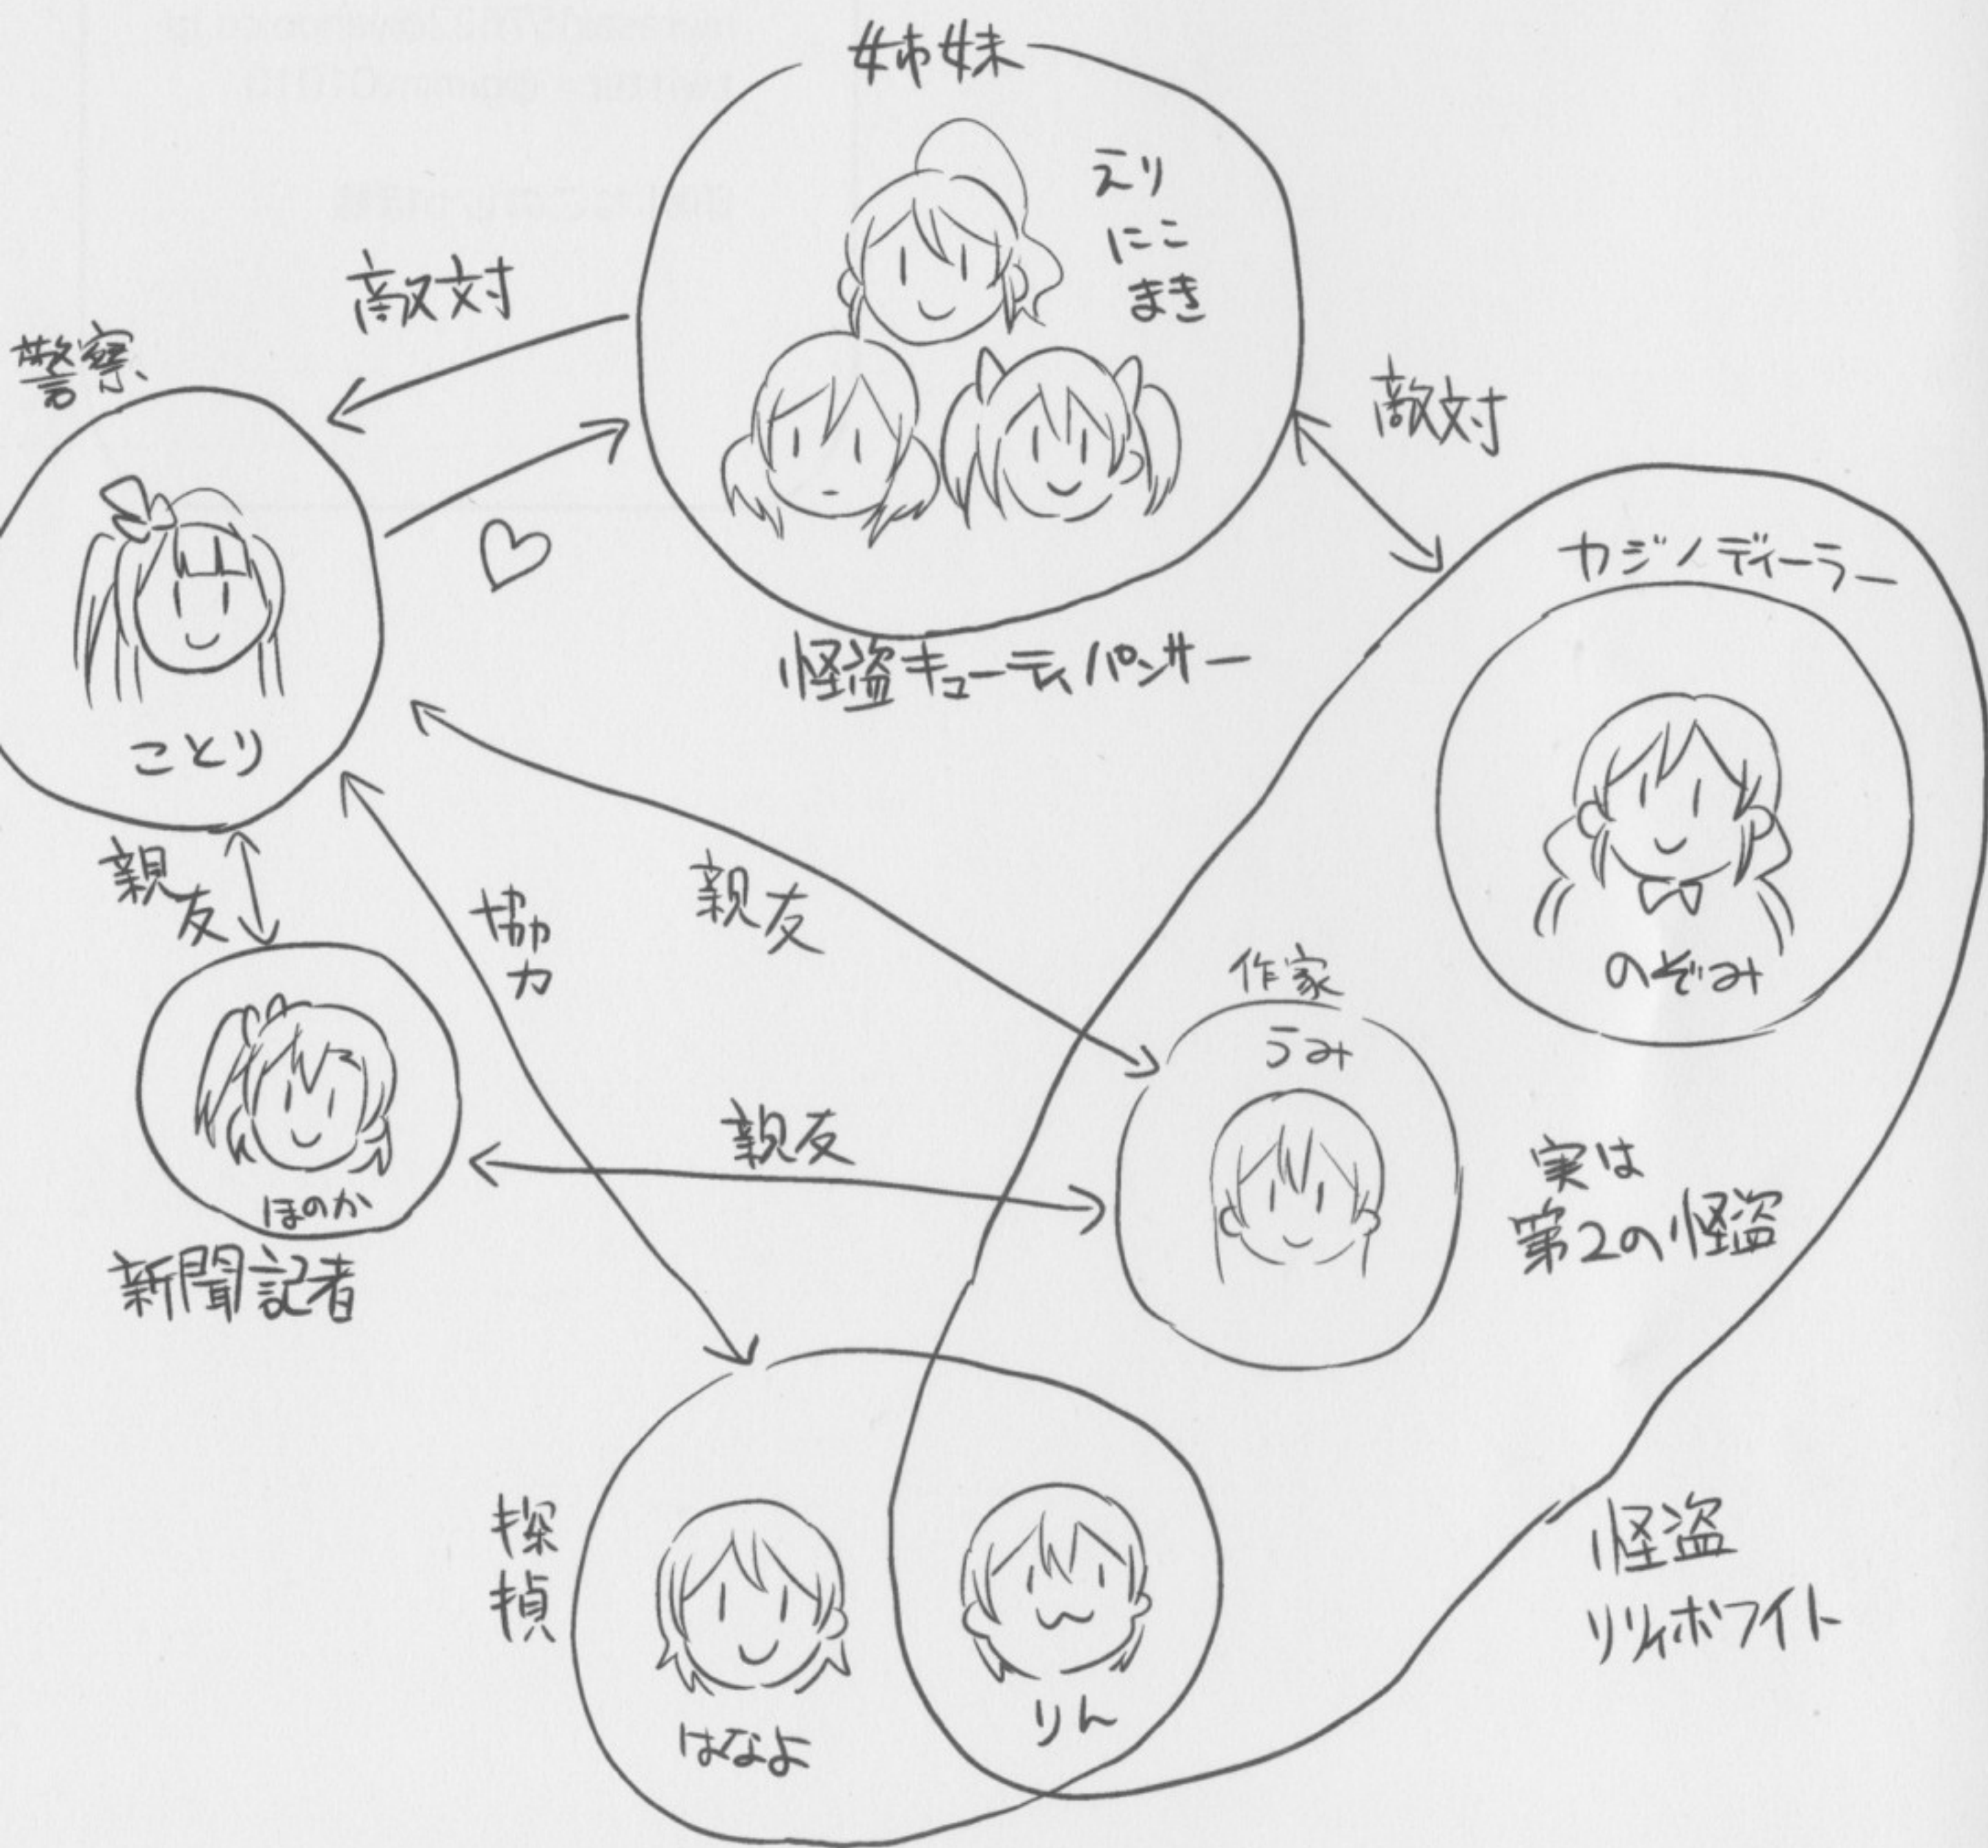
姉妹

えり
にこ
まき

敵対

警察

敵対

カジノディーラー

怪盗キューティパンサー

ことり

のぞみ

親友

親友

協力

作家
うみ

親友

ほのか

実は
第2の怪盗

新聞記者

探偵

怪盗
リリィホワイト

はなよ

りん